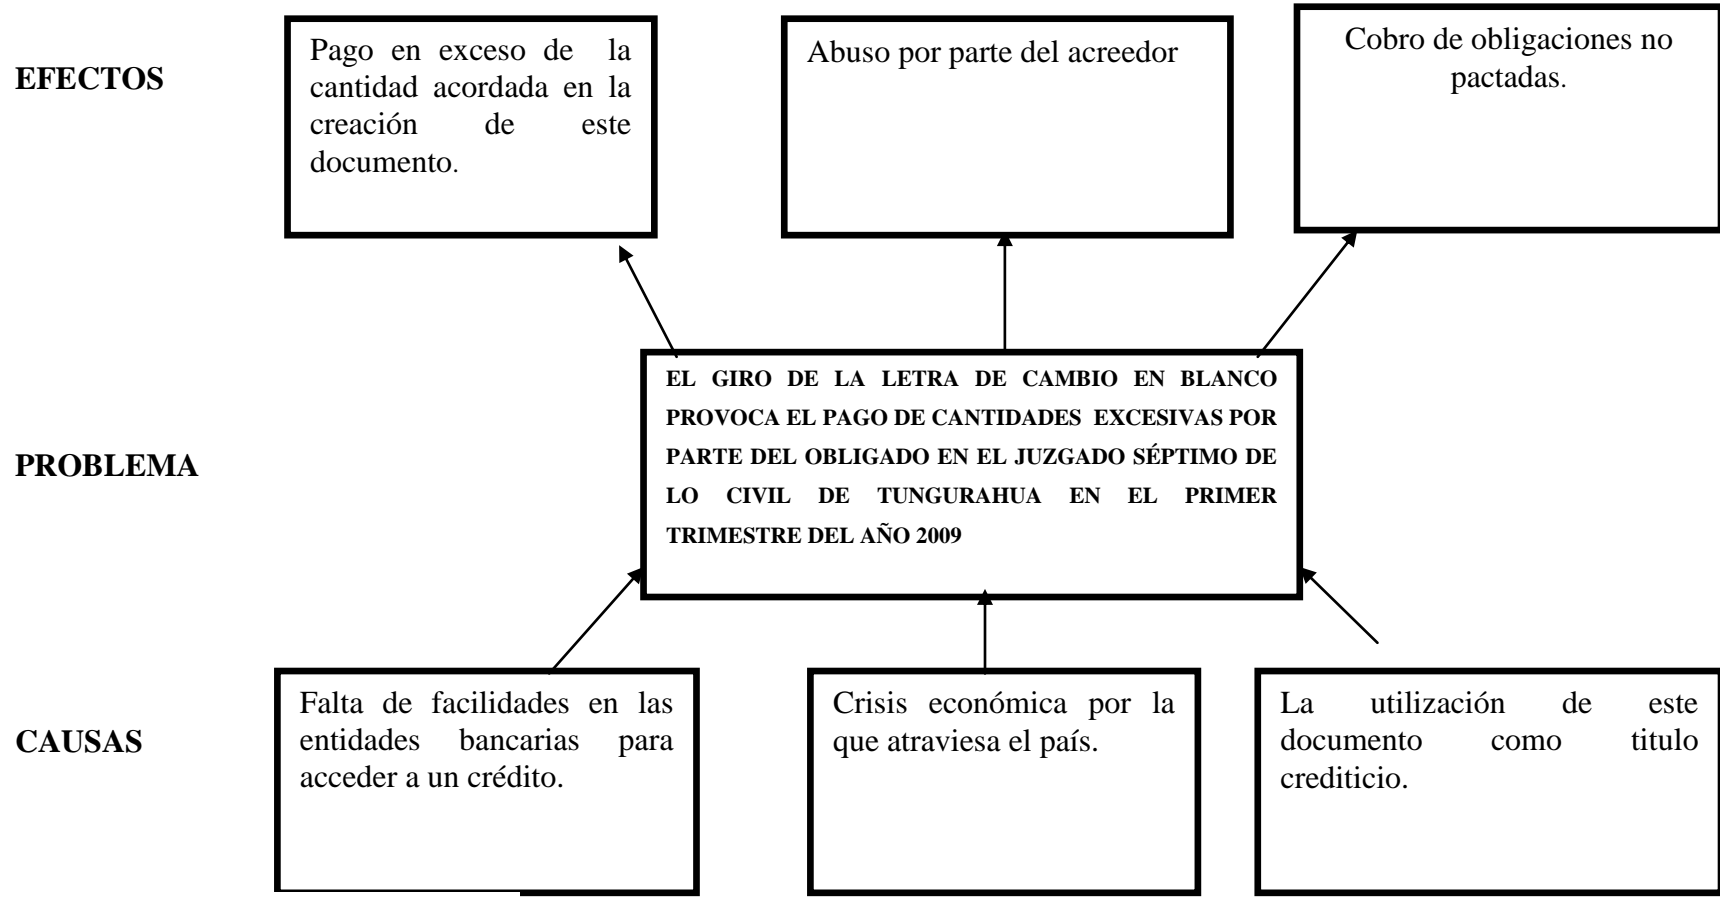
EFECTOS

Pago en exceso de la cantidad acordada en la creación de este documento.

Abuso por parte del acreedor

Cobro de obligaciones no pactadas.

PROBLEMA

EL GIRO DE LA LETRA DE CAMBIO EN BLANCO PROVOCA EL PAGO DE CANTIDADES EXCESIVAS POR PARTE DEL OBLIGADO EN EL JUZGADO SÉPTIMO DE LO CIVIL DE TUNGURAHUA EN EL PRIMER TRIMESTRE DEL AÑO 2009

CAUSAS

Falta de facilidades en las entidades bancarias para acceder a un crédito.

Crisis económica por la que atraviesa el país.

La utilización de este documento como titulo crediticio.